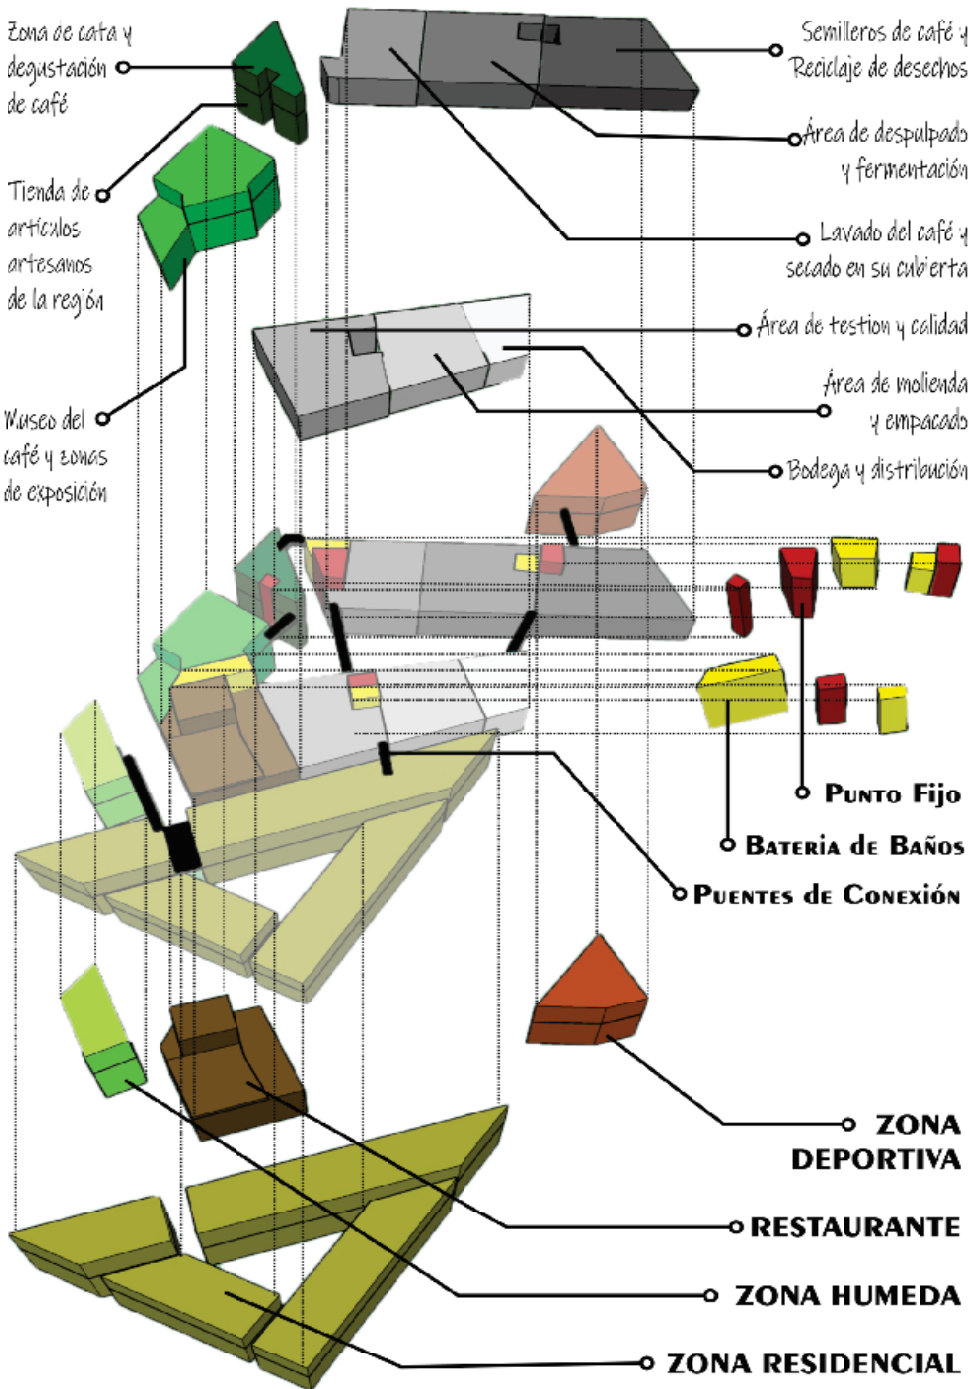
Zona de cata y degustación de café

Tienda de artículos artesanos de la región

Museo del café y zonas de exposición

Semilleros de café y Reciclaje de desechos

Área de despulpado y fermentación

Lavado del café y secado en su cubierta

Área de testion y calidad

Área de molienda y empacado

Bodega y distribución

Punto Fijo

Bateria de Baños

Puentes de Conexión

ZONA DEPORTIVA

RESTAURANTE

ZONA HUMEDA

ZONA RESIDENCIAL